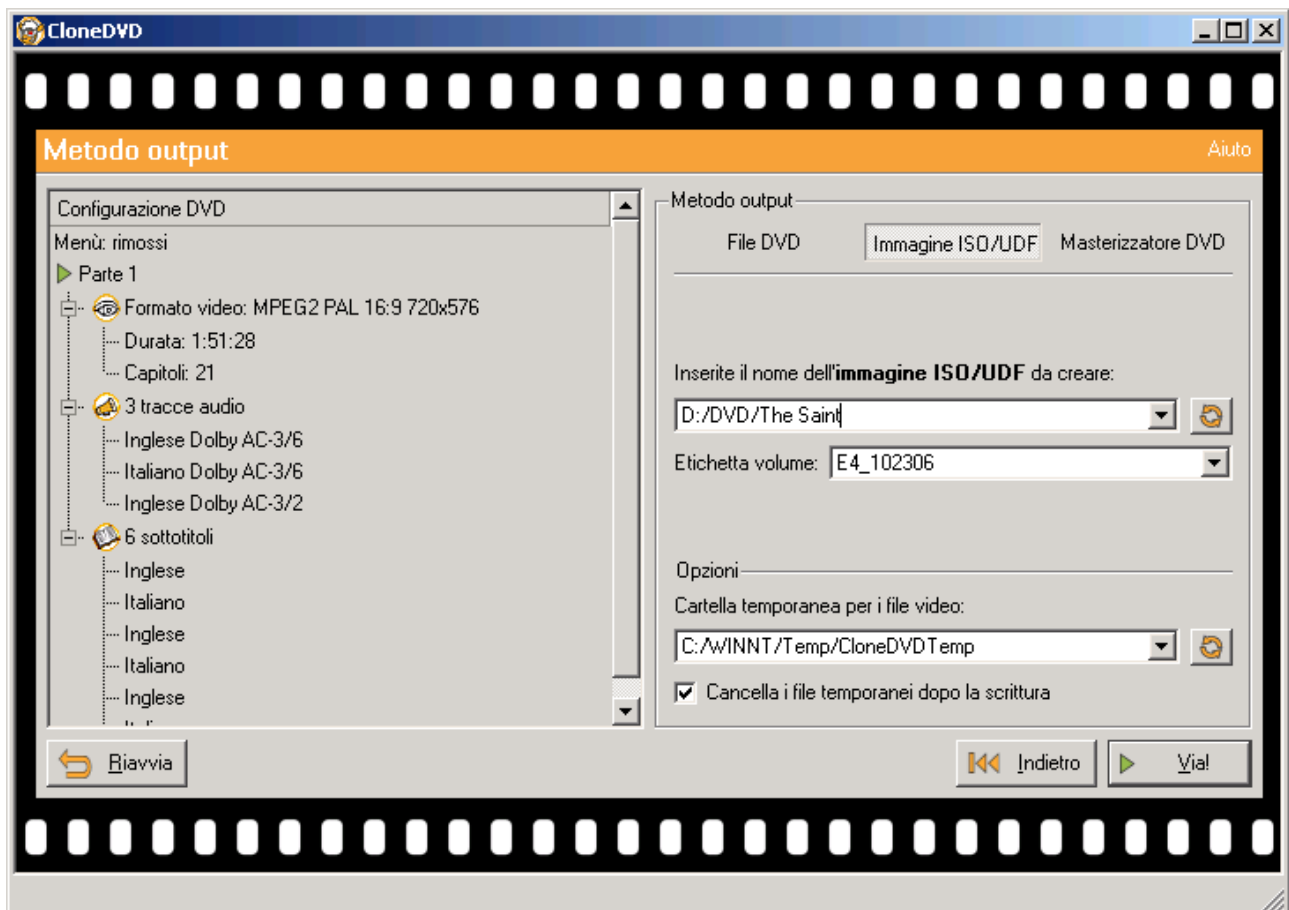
CloneDVD

Metodo output

Aiuto

Configurazione DVD
Menù: rimossi
Parte 1
Formato video: MPEG2 PAL 16:9 720x576
Durata: 1:51:28
Capitoli: 21
3 tracce audio
Inglese Dolby AC-3/6
Italiano Dolby AC-3/6
Inglese Dolby AC-3/2
6 sottotitoli
Inglese
Italiano
Inglese
Italiano
Inglese
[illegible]

Metodo output
File DVD
Immagine ISO/UDF
Masterizzatore DVD

Inserite il nome dell'**immagine ISO/UDF** da creare:
D:/DVD/The Saint
Etichetta volume: E4_102306

Opzioni
Cartella temporanea per i file video:
C:/WINNT/Temp/CloneDVDTemp
Cancella i file temporanei dopo la scrittura

Riavvia
Indietro
Via!